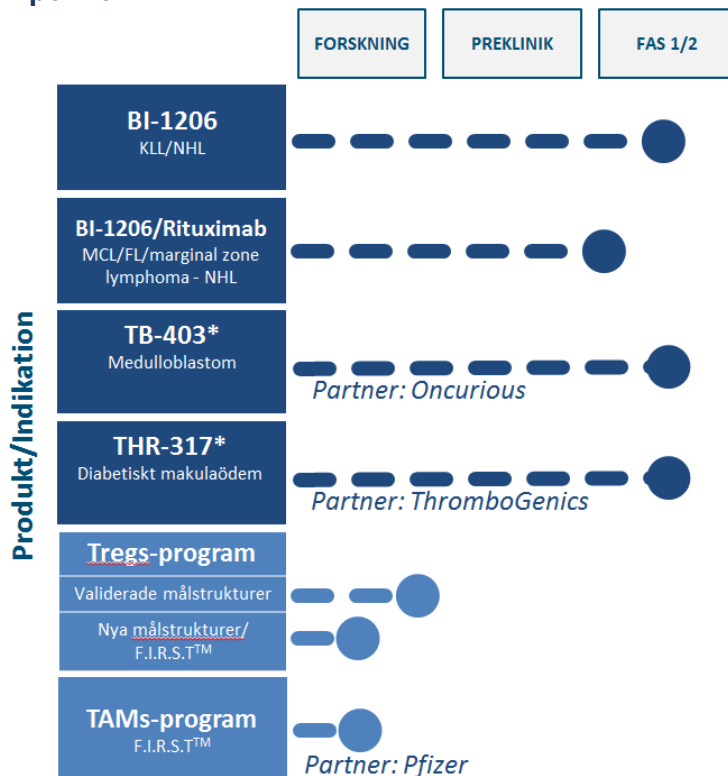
FORSKNING

PREKLINIK

FAS 1/2

Produkt/Indikation

BI-1206
KLL/NHL

BI-1206/Rituximab
MCL/FL/marginal zone lymphoma - NHL

TB-403*
Medulloblastom

Partner: Oncurious

THR-317*
Diabetiskt makulaödem

Partner: ThromboGenics

Tregs-program

Validerade målstrukturer

Nya målstrukturer/ F.I.R.S.T$^{TM}$

TAMs-program
F.I.R.S.T$^{TM}$

Partner: Pfizer